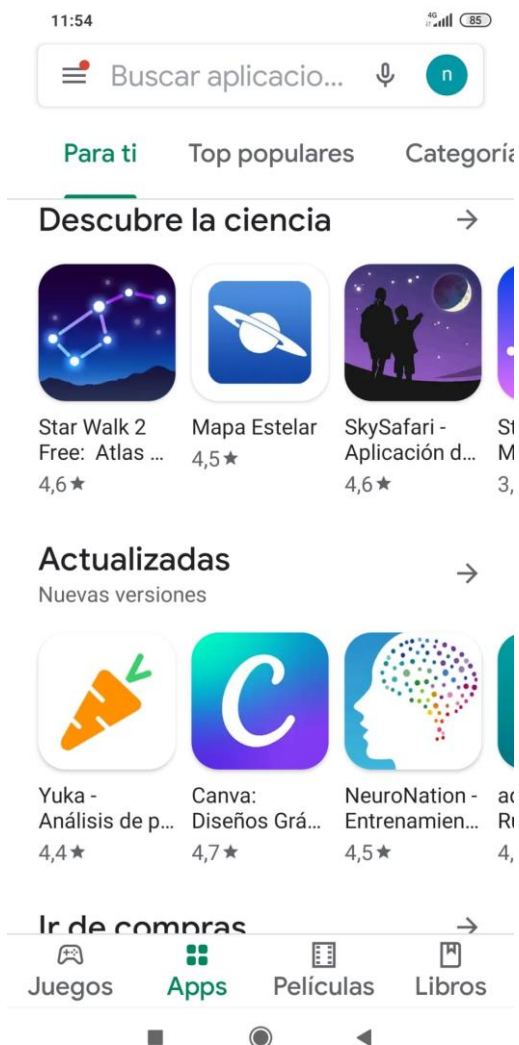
11:54

4G 85

Buscar aplicacio...

n

Para ti

Top populares

Categoría

Descubre la ciencia

→

Star Walk 2 Free: Atlas ...
4,6★

Mapa Estelar
4,5★

SkySafari - Aplicación d...
4,6★

St
M
3,

Actualizadas

Nuevas versiones

→

C

Yuka - Análisis de p...
4,4★

Canva: Diseños Grá...
4,7★

NeuroNation - Entrenamien...
4,5★

ad
Ru
4,

Ir de compras

→

Juegos

Apps

Películas

Libros